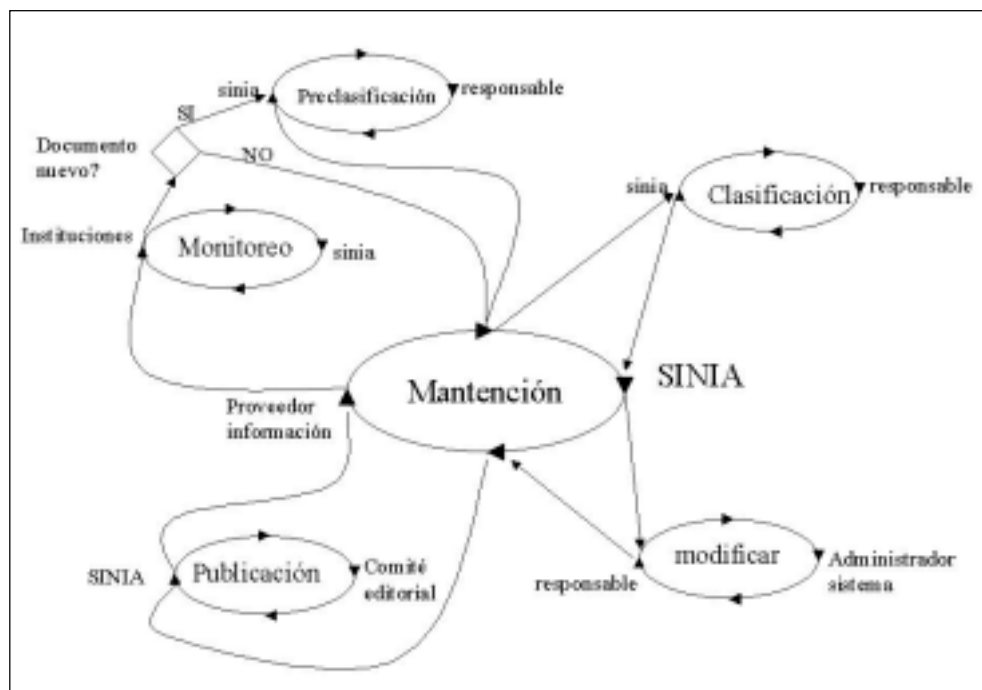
sinia
SI
Preclasificación
responsable
Documento nuevo?
NO
sinia
Clasificación
responsable
Instituciones
Monitoreo
sinia
Mantención
SINIA
Proveedor información
SINIA
Publicación
Comité editorial
responsable
modificar
Administrador sistema